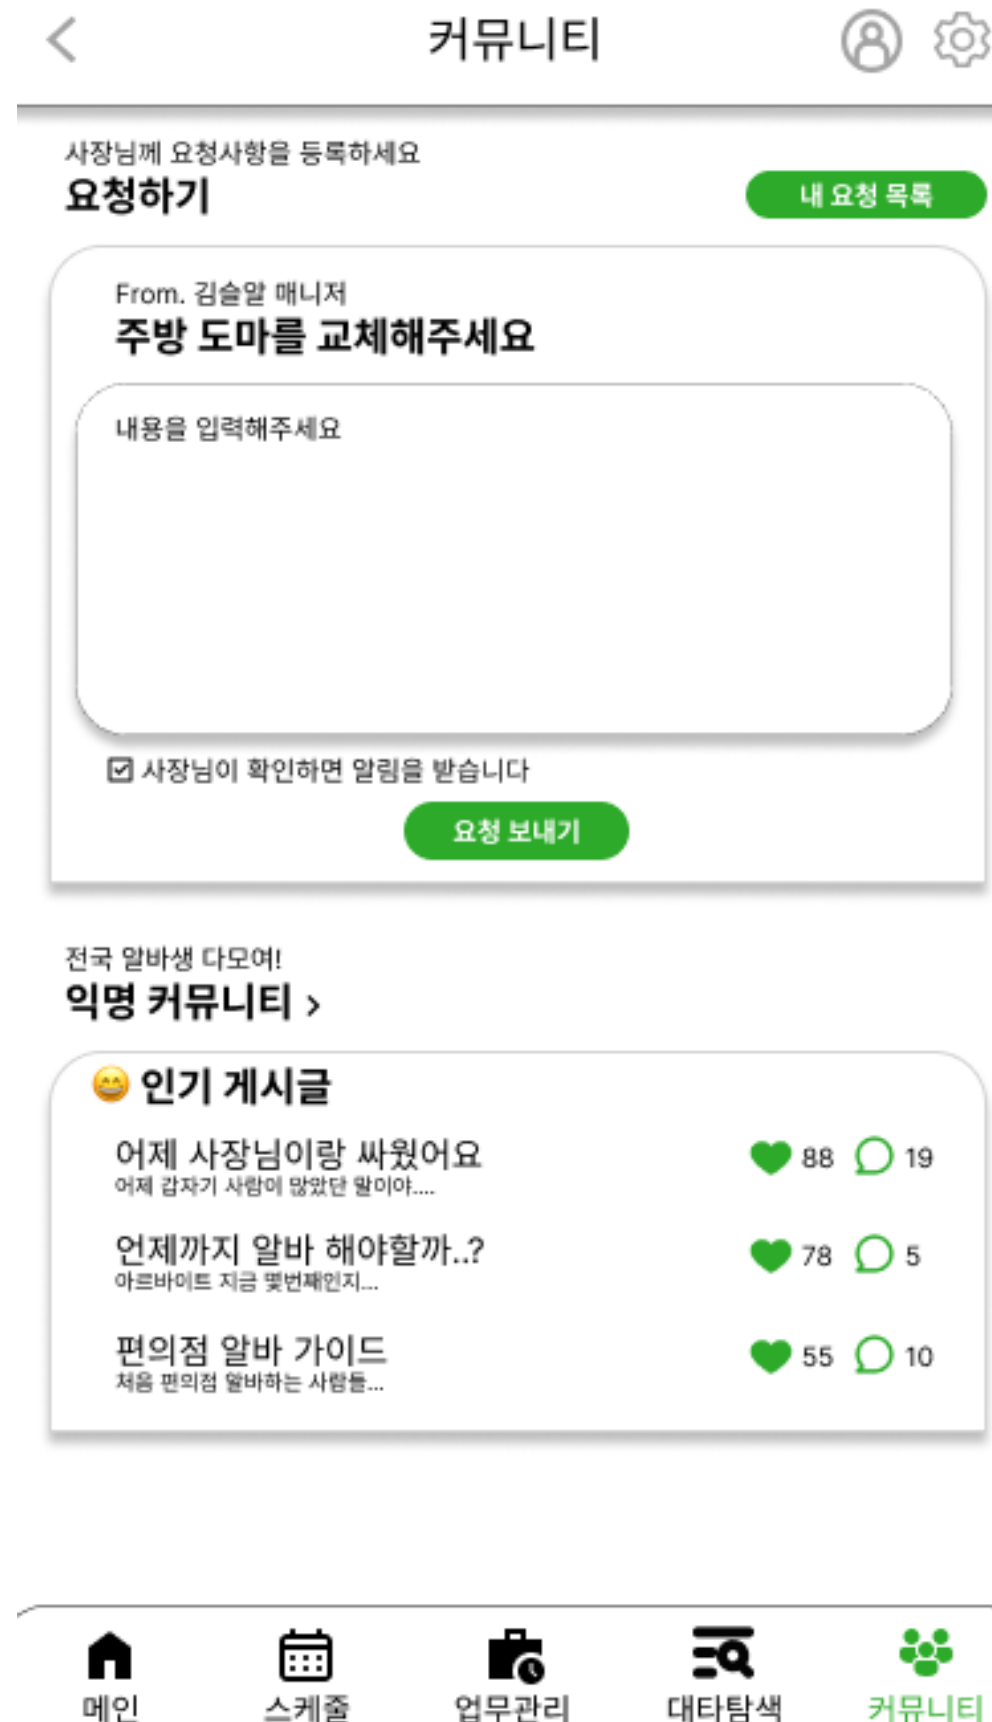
커뮤니티

사장님께 요청사항을 등록하세요
요청하기
내 요청 목록

From. 김슬알 매니저
주방 도마를 교체해주세요

내용을 입력해주세요

☑ 사장님이 확인하면 알림을 받습니다
요청 보내기

전국 알바생 다모여!
익명 커뮤니티 ›

😄 인기 게시글

어제 사장님이랑 싸웠어요
어제 갑자기 사람이 많았단 말이야....
88 19

언제까지 알바 해야할까..?
아르바이트 지금 몇번째인지...
78 5

편의점 알바 가이드
처음 편의점 알바하는 사람들...
55 10

메인
스케줄
업무관리
대타탐색
커뮤니티